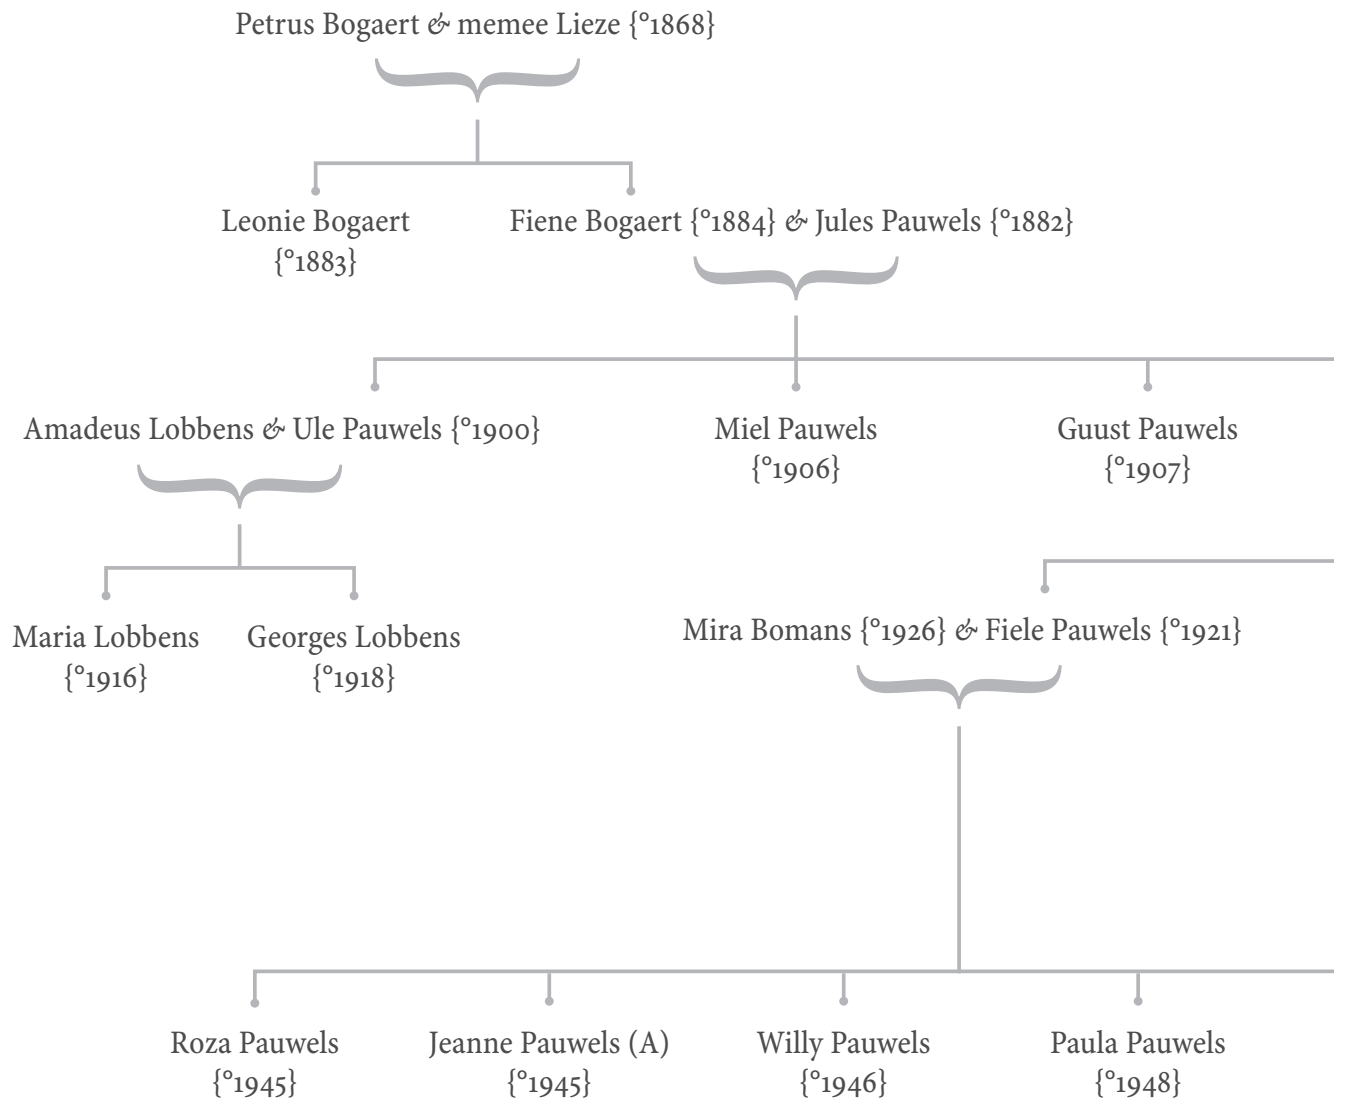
Petrus Bogaert & memee Lieze {°1868}

Leonie Bogaert {°1883}

Fiene Bogaert {°1884} & Jules Pauwels {°1882}

Amadeus Lobbens & Ule Pauwels {°1900}

Miel Pauwels {°1906}

Guust Pauwels {°1907}

Maria Lobbens {°1916}

Georges Lobbens {°1918}

Mira Bomans {°1926} & Fiele Pauwels {°1921}

Roza Pauwels {°1945}

Jeanne Pauwels (A) {°1945}

Willy Pauwels {°1946}

Paula Pauwels {°1948}